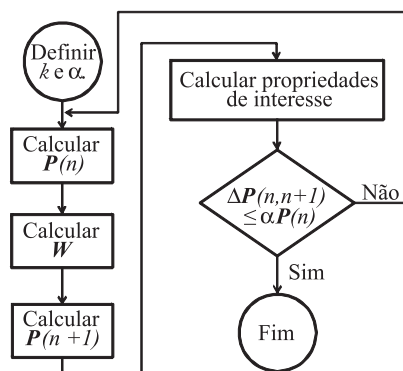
Definir $k$ e $\alpha$.

Calcular $\boldsymbol{P}(n)$

Calcular $\boldsymbol{W}$

Calcular $\boldsymbol{P}(n+1)$

Calcular propriedades de interesse

$\Delta\boldsymbol{P}(n,n+1) \leq \alpha\boldsymbol{P}(n)$

Não

Sim

Fim